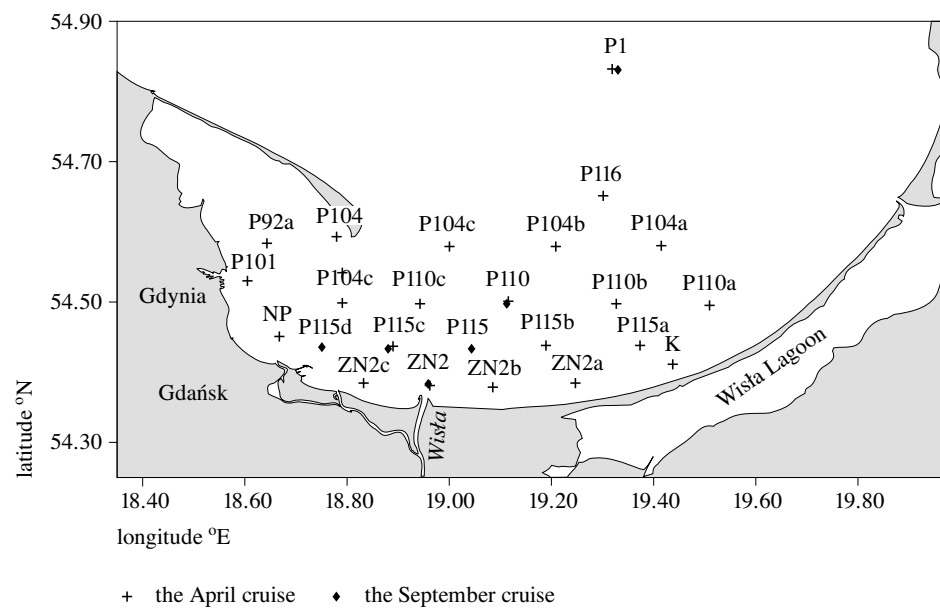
54.90
54.70
54.50
54.30
latitude $^{o}$N
18.40 18.60 18.80 19.00 19.20 19.40 19.60 19.80
longitude $^{o}$E

P1
P116
P92a
P104
P104c
P104b
P104a
P101
P104c
P110c
P110
P110b
P110a
Gdynia
NP
P115d
P115c
P115
P115b
P115a
K
ZN2c
ZN2
ZN2b
ZN2a
Gdańsk
Wisła
Wisła Lagoon

+ the April cruise ♦ the September cruise